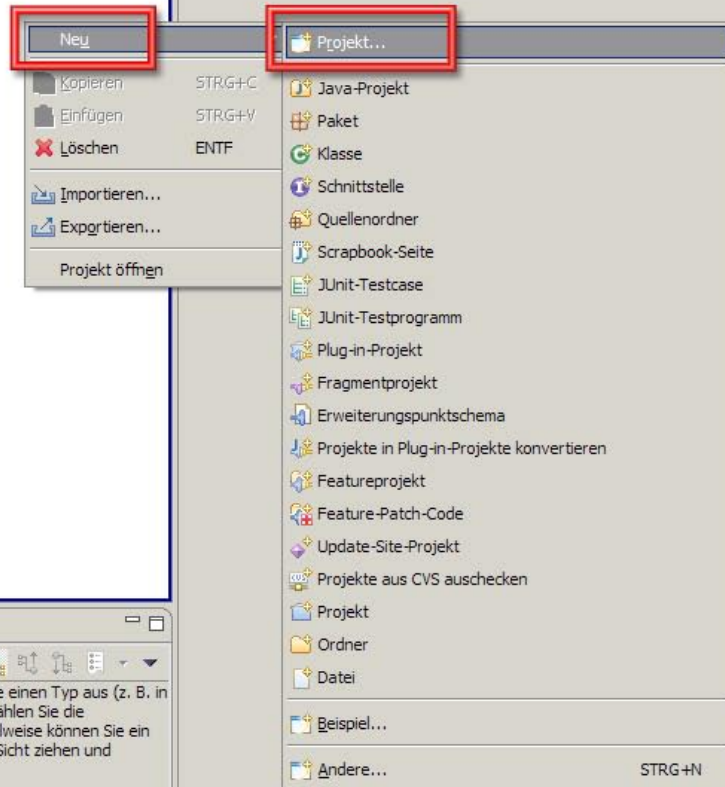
Neu
Kopieren STRG+C
Einfügen STRG+V
Löschen ENTF
Importieren...
Exportieren...
Projekt öffnen

Projekt...
Java-Projekt
Paket
Klasse
Schnittstelle
Quellenordner
Scrapbook-Seite
JUnit-Testcase
JUnit-Testprogramm
Plug-in-Projekt
Fragmentprojekt
Erweiterungspunktschema
Projekte in Plug-in-Projekte konvertieren
Featureprojekt
Feature-Patch-Code
Update-Site-Projekt
Projekte aus CVS auschecken
Projekt
Ordner
Datei
Beispiel...
Andere... STRG+N

e einen Typ aus (z. B. in
ählen Sie die
lweise können Sie ein
Sicht ziehen und